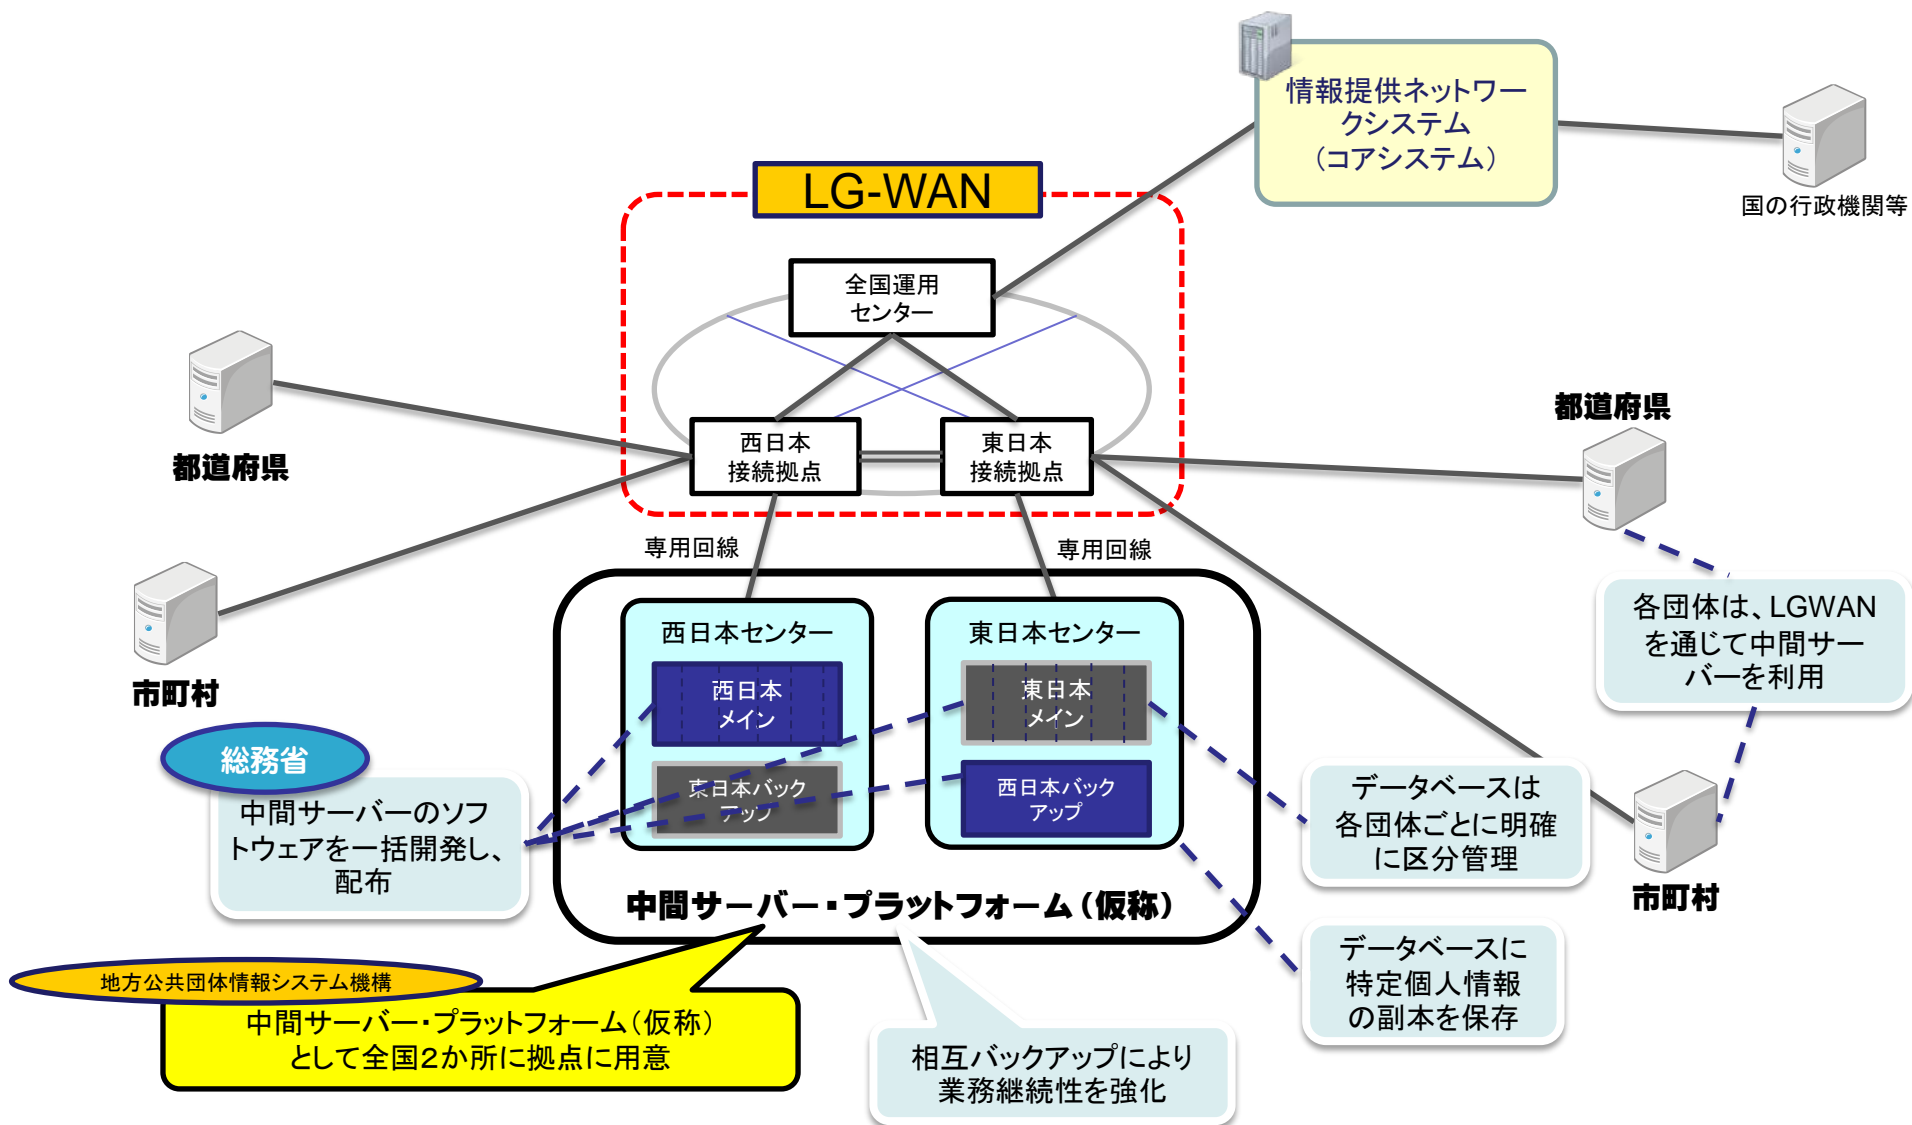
情報提供ネットワークシステム（コアシステム）

国の行政機関等

LG-WAN

全国運用センター

都道府県

西日本接続拠点

東日本接続拠点

都道府県

専用回線

専用回線

市町村

西日本センター

西日本メイン

東日本バックアップ

東日本センター

東日本メイン

西日本バックアップ

各団体は、LGWANを通じて中間サーバーを利用

総務省

中間サーバーのソフトウェアを一括開発し、配布

データベースは各団体ごとに明確に区分管理

市町村

中間サーバー・プラットフォーム（仮称）

データベースに特定個人情報の副本を保存

地方公共団体情報システム機構

中間サーバー・プラットフォーム（仮称）として全国2か所に拠点に用意

相互バックアップにより業務継続性を強化